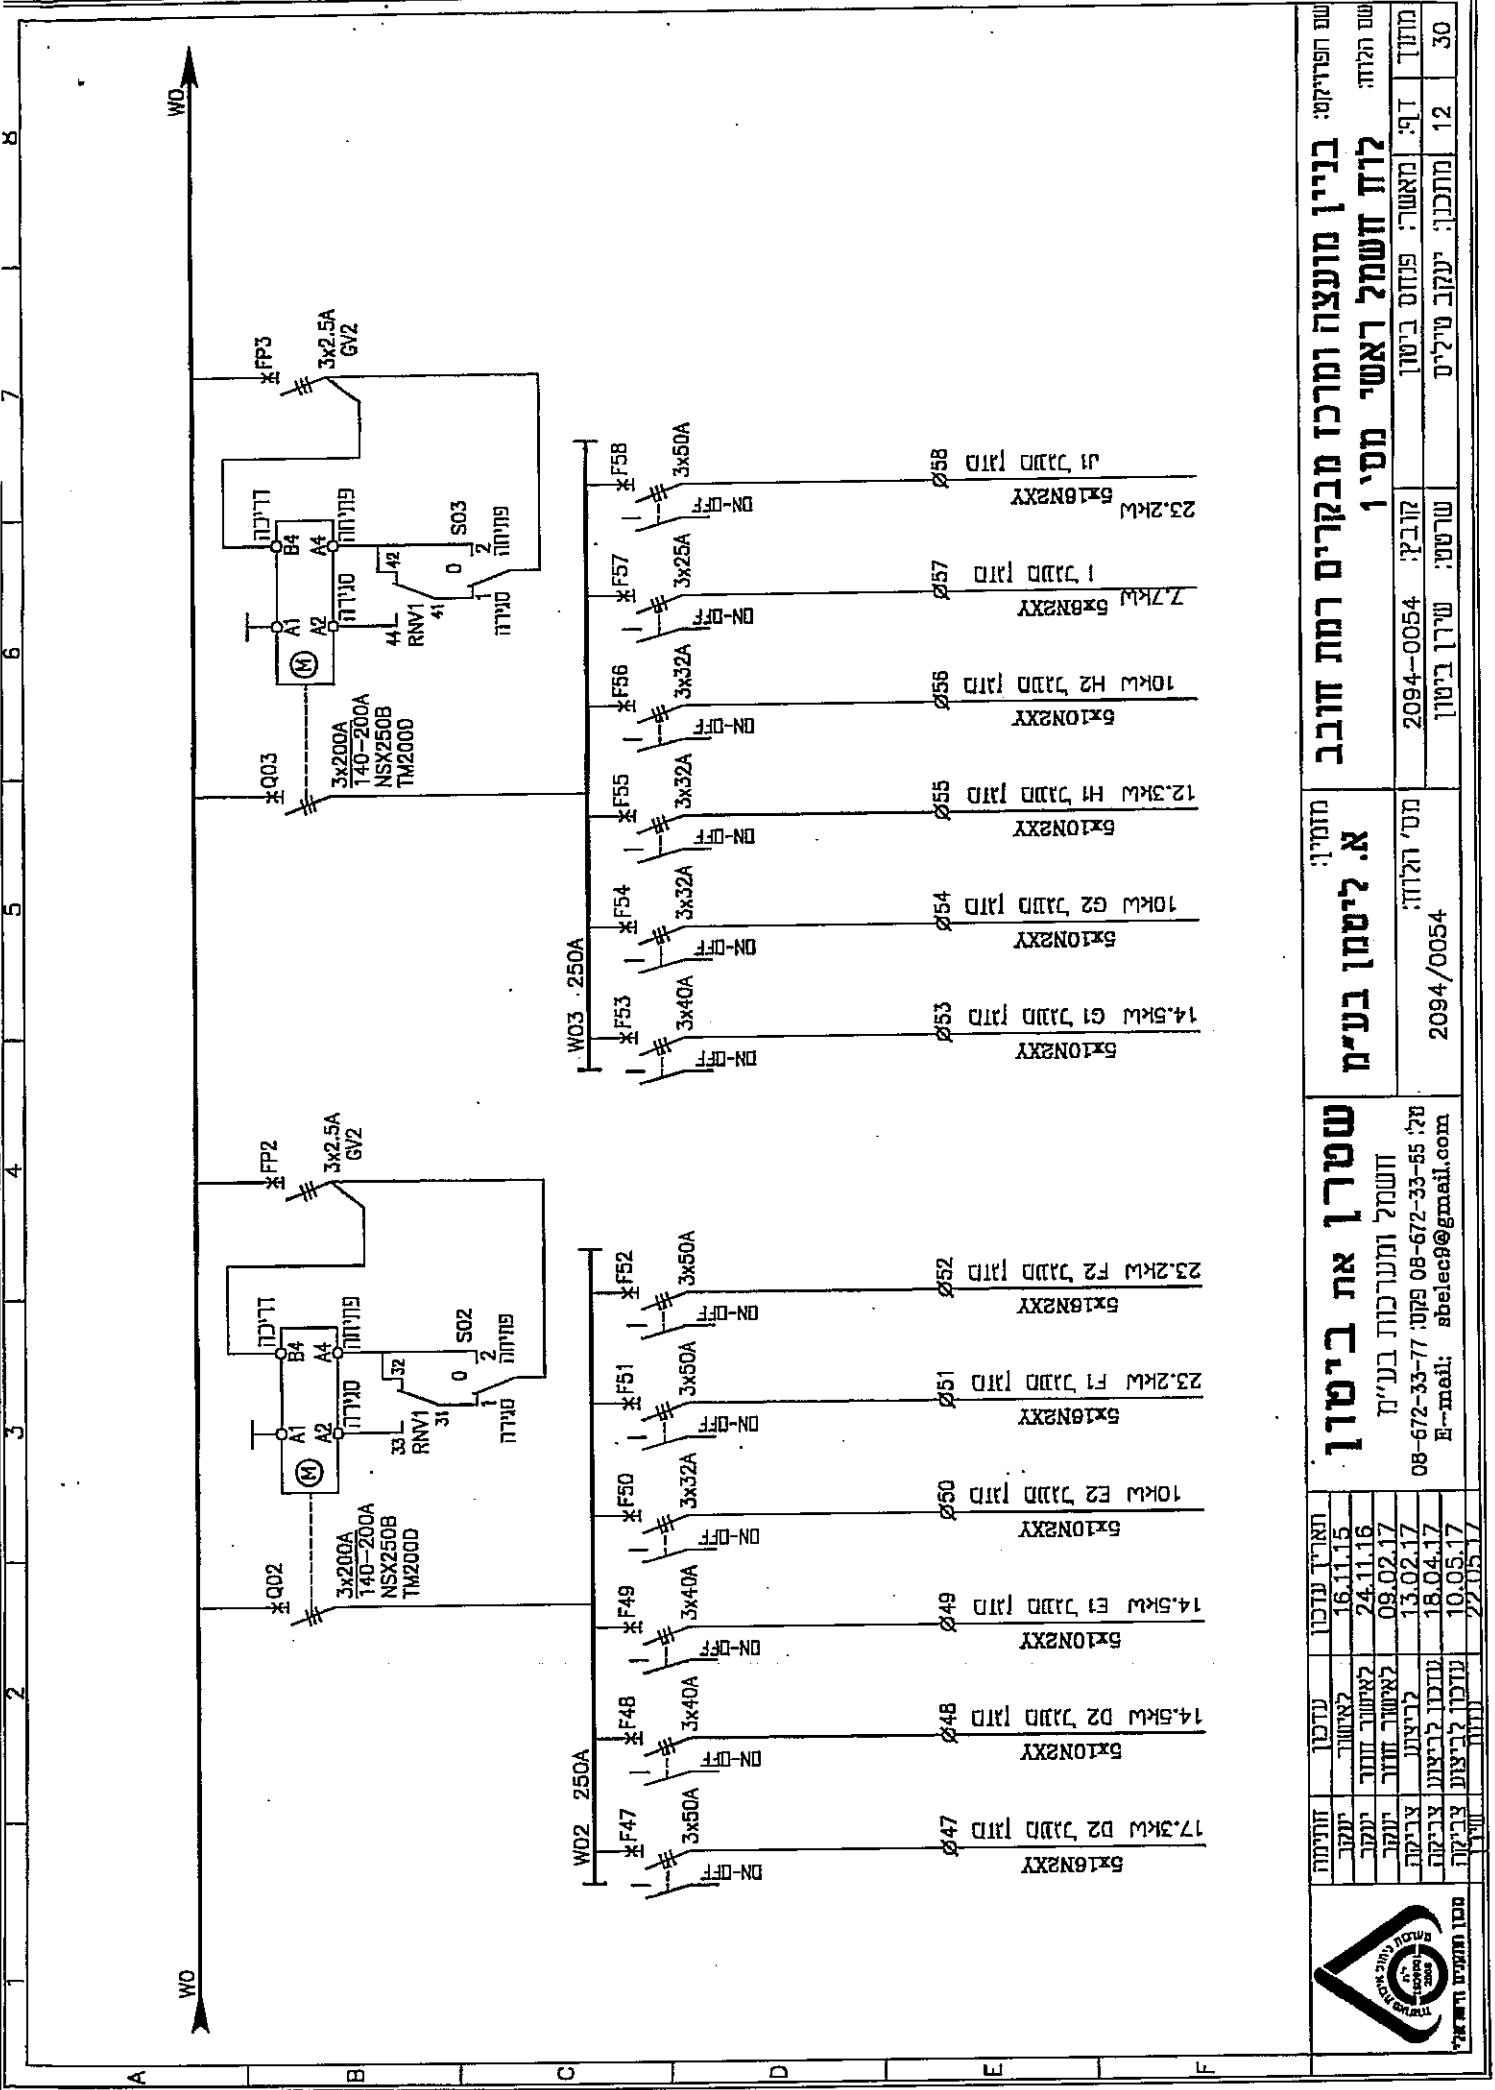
WO

WO

FP3
3x2.5A
GV2

Q03
3x200A
140-200A
NSX250B
TM200D

M
A1 A2 B4 A4
דריכה
פתיחה
סגירה
RNV1
41 42 44
S03
0 1 2
סגירה פתיחה

W03 250A

F53 3x40A ON-OFF Ø53 14.5kW G1 מזגן ונטה 5x10N2XY
F54 3x32A ON-OFF Ø54 10kW G2 מזגן ונטה 5x10N2XY
F55 3x32A ON-OFF Ø55 12.3kW H1 מזגן ונטה 5x10N2XY
F56 3x32A ON-OFF Ø56 10kW H2 מזגן ונטה 5x10N2XY
F57 3x25A ON-OFF Ø57 7.7kW I מזגן ונטה 5x6N2XY
F58 3x50A ON-OFF Ø58 23.2kW J1 מזגן ונטה 5x16N2XY

FP2
3x2.5A
GV2

Q02
3x200A
140-200A
NSX250B
TM200D

M
A1 A2 B4 A4
דריכה
פתיחה
סגירה
RNV1
31 32 33
S02
0 1 2
סגירה פתיחה

W02 250A

F47 3x50A ON-OFF Ø47 17.3kW D2 מזגן ונטה 5x16N2XY
F48 3x40A ON-OFF Ø48 14.5kW D2 מזגן ונטה 5x10N2XY
F49 3x40A ON-OFF Ø49 14.5kW E1 מזגן ונטה 5x10N2XY
F50 3x32A ON-OFF Ø50 10kW E2 מזגן ונטה 5x10N2XY
F51 3x50A ON-OFF Ø51 23.2kW F1 מזגן ונטה 5x16N2XY
F52 3x50A ON-OFF Ø52 23.2kW F2 מזגן ונטה 5x16N2XY

1 2 3 4 5 6 7 8
A B C D E F

| תאריך עדכון | עדכון | חתימה |
|---|---|---|
| 16.11.15 | לאישור | יעקב |
| 24.11.16 | לאישור חוזר | יעקב |
| 09.02.17 | לאישור חוזר | יעקב |
| 13.02.17 | לביצוע | צביקה |
| 18.04.17 | עדכון לביצוע | צביקה |
| 10.05.17 | עדכון לביצוע | צביקה |
| 22.05.17 | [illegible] | שירן |

שפרן את בירמן
חשמל ומערכות בע"מ
טל: 08-672-33-77 פקס: 08-672-33-55
E-mail: sbelec9@gmail.com

מזמין:
א. ליסמן בע"מ

מס' הלוח:
2094/0054

שם הפרויקט:
בניין מועצה ומרכז מבקרים רמת חובב

שם הלוח:
לוח חשמל ראשי מס' 1

קובץ: 2094-0054
מאשר: פנחס בירמן
מתכנן: יעקב טיליס
שרטט: שירן בירמן

דף: 12
מתוך: 30